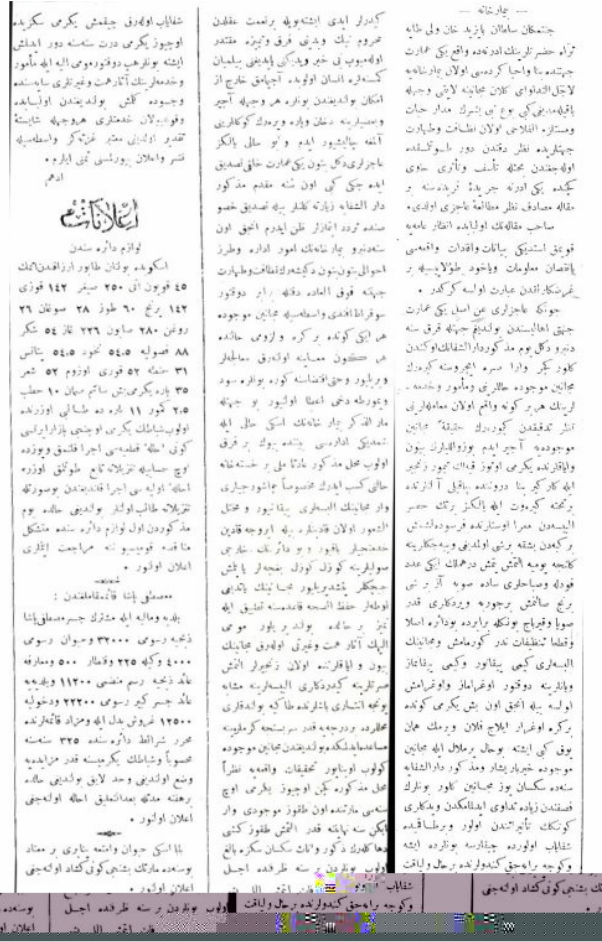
— چارشنبه —

جنتمكان سلطان بايزيد خان ولى طابه ثراه حضرتلرينك ادرنه‌ده واقع بيك عمارت جيهنده بنا واحيا كرده‌سى اولان دارالشفاء لاجل الاشفاق كلان مجانينه لايقى وجهله باقيلمديغى كى نوع بنى بشرك مدار حيات ومستلزم الفلاحى اولان نطفات وطبابت جيهلرنده نظر دقتدن دور طوتلمقده اولدقلرندن مخلته تأسف وتأثرى حاوى كيمده بر ادرنه جريده‌سنه درج اولنان مقاله مصادف نظر مطالعه ناچيزى اولدى. صاحب مقاله‌نك اولبابده انظار عامه‌يه قويدق استيذيكى بيانات وافادات واقعه‌يى باتصال معلومات ووجود طولايسيله بر غرض‌كار اندن عبارت اوله‌رق كوردك .

چونكه عاجزلرى عن اصل بيك عمارت جنبى اهاليسندن ولديغم جهتله قرق سنه دنبرو وكل يوم مذكوردار الشفاء ى كوردكدن كاوركبر دارا مدرسه ايچريسنده كيرديكى مجانين موجوده حالاتنى ومأمور وخدمه لرينك هر بر كونه واقع اولان معاملاتنى نظر تدقيقدن كچوردك حقيقةً مجانين موجوده آجيرايلدم وپارالمقيرله يون واوقانوك بكريمى اوتوز قدان كمور وكچيه اتلرى كلديكندن بر دنيا باقيل آلدنده وبحتك كچلوى ابلكز برتك حضر الميدين مذا اولمزي منالوك قرسودنلندن وكمدن نشته برني اولمادى ويبرومكنكزى كلمشه بومه ادمدتن تمش درجالك ايكي عدد قوداك وصلحلرى ساده صوبه آزرطي برلرچ سالفش برجوره وردكارى قدر صوق وقرواج بوتكله برارده بوداره اصلاً وقطعاً تنظيفات ندر كورمامش ومجانينك البسه لرى كبى ييقانور وكى يقاتاز وبانلرينه دوقنور اولمزماز واوقرامشن اولميه ايله اتفاق اون ايش بكرمى كونده بركره اوغراز ايلاح فلان ومرمك غان يوق كى ايشته بوحال رملال ابله مجانين موجوده خبرلر بيثار ومذكور دار الشفاء سنده سكنان يوزمجانين كاور وبلرك قسمندن زياده تداوى ايتدكدن وديكرى كوسكك تأثيرتندن اولور وبرطاقيده شفايا اولقوقده چايارسه بولارده ايشه وكوريه راجيق كيدولرنده برحال واقف

كيدرلر ابدى ايشته بوله برلمت عقلدن محروم نيك وبدى فرق وتميزه مقتدر اوليه‌ميوب ني حيريله‌دكى‌ يله‌يي بيلميان كسداره انسان اولونده آجيقلق خارج از امكان اوليقندن بونلره هر وجهله آجير وبتمياريبه دخلى واره ورمك كوكلرئي آلمه چاليشور ايدم ولو سلل بالكز ناچيزلرى دكل بتون بيك عمارت خلق تصديق ايده‌جكى كى اون سنه مقدم مذكور دارالشفاء زيارت تصلار بيله تصديق خصو منده تردد ايتارلر ظن ايدرم اتفق اون سنه‌دنبرو چارشالك امور اداره وطرز احوال شونچون دكتلده اولكتاتفاقدرو طبابت جهته قوق المعاده دقته رأبور دوقتور سوفراط افندى واسماعيله مجانين موجوده هر ايكي كونده بركره ولزومى حالده هر كون معاينه اولوتق معالجه وبرليور وحتى الاقتصاسه كوره بولوره سود ويوغرطه دخى اعطا اولنيور بوجهته مادام قاوچار شالك امكى حال ده بوله تصديق اداره‌يى جنيه‌يه و فرق اولوب محل مذكورى قادلى بر خسته‌خانه حالى كسب ايدرك خصوصا چانشورجيارى وار مجانينك البسه‌لرى ييقانيور وحال العموم اولان قلدنكيشه بوله اروجه قدين محتجلر ياقور ويو دارالش سرارى سولاسه ده كول كول يجولر بالكش جيقلر يكشدريلور محيا نيك يكارى اوطه‌لرى حفظ الصحه قاعدسته تطبيق ايله تيز وطاهره بولندريلور وه بولور البك آثار عت وغيرتى اولورهقى مجانينك بيون واكرانده اولان تغيرات الاشن مسرته كيدنلرى اوزنيه اصنافلرى مشاهده يه بنا ال مختار دن ايديده قاطع وكوامه درجه ده قدر مسنحيه اوليوب كولوب ومساعده ايكه ولعدندن مجانين موجوده كولوب اونيلور تحقيقات واقعه نظراً محل مذكوره اكو اولوب بكرمى اوج سنه‌بى مدادنده اون طقوز مجانين موجودى وار ايكي سه بهانه قدر الكش طقوز كيشى مجانين ذكور ومكان سكنان بركه ماله اولوب بونلردن بر سه طرفنده اجيل

شفايب اولهرق جيقمش بكرمى سكزنده اوجيوز بكرمى درت سنه‌سنه دوراولدقن اولونه‌رق تحرير ودوقتور وهلى ايله ماضور وخدمه‌لرنك آثار غيرتى وانزراهي ساحبتده وجوده كلش بولنديغندن اولبابده چالوقك غيرتكلرى حقلرنده بوجهله شاينه قدر اولدكى منظورغرثكه واسطة ابله نشر واعلان بيورلسى تمنى ايلر م .

ادهم

اعلانات

لوازم دائره سندن

اسكودره بولنان طابور ارزاقدن ايكى ٤٥ قنطار ٢٥٠ صفر ١٤٢ قوزى ١٤٢ يرنج ٧٠ طوز ٣٨ صوغان ٣٦ روغن ٢٨٠ صابون ٣٣٩ تاز ٥٤ شكر ٨٨ صوغانه ٥٤.٥ نخود ٥٤.٥ باقلى ٣١ نشته ٥٢ قرى اوزوم ٥٢ شعر ٣٥ بادنه بكرمى ‌بش ساعد ماجى ١٠ حطب ٢.٥ كور ١١ باديه ده شاملى اوزرنده اولونيشانك بكرمى اوچنجى بازار ايرتسى كونى سلطه قطعيه‌سي اجرا قلنمق وبونده اوج حسابيه تزيلانه تابع طوتلق اوزره اهله اوليه بى اجرا قلندبقدن بوسورتله تزيلاته طالب اولنلر ولحبي حالده يوم مذكوردن اول لوازم دائره سنده متشكل مناقصه قومسيونه مراجعت ايتارى اعلان اولنور.

مصطفى پاشا قاعمقاملغندن :

بلده ومالية ايله مشترك جسرمصطفى پاشا ذخيره رسومى ٣٢٠٠٠ وحيوان رسومى ٤٠٠٠ وكيله ٢٢٥ وقبان ٥٠٠ ومفارزه ٨٥٠ ذبحيه رسم متسى ١١٢٠٠ ويتجيه ٨٤٠ جسر كچر رسومى ٢٢٢٠٠ ودخوليه ١٢٥٠٠ غروش بدل ايله مرزاد ه قالمقده محرر شرائط دائره سنده ٣٢٥ سنه‌سى تحويلا وشباط بكرمى سنه قدر مزايده وضع اولنمش وحد لايق بولنديلى حالده ربطته مدته بعدالتعليق احاله اولنه‌جغى اعلان اولنور .

٨٨ انك جوان واتمه ناجرى بر معتاد وسنه‌ده ماركك بشنجى كونى كشاد اولنه‌جغى اعلان اولنور .

شقايا ... وكوريه راجيق كيدولرنده برحال واقف ... وولوب بونلردن بر سنه طرفنده اجيل ... بشنجى كونى كشاد اولنه‌جغى ... وسنه‌ده ... اعلان اولنور